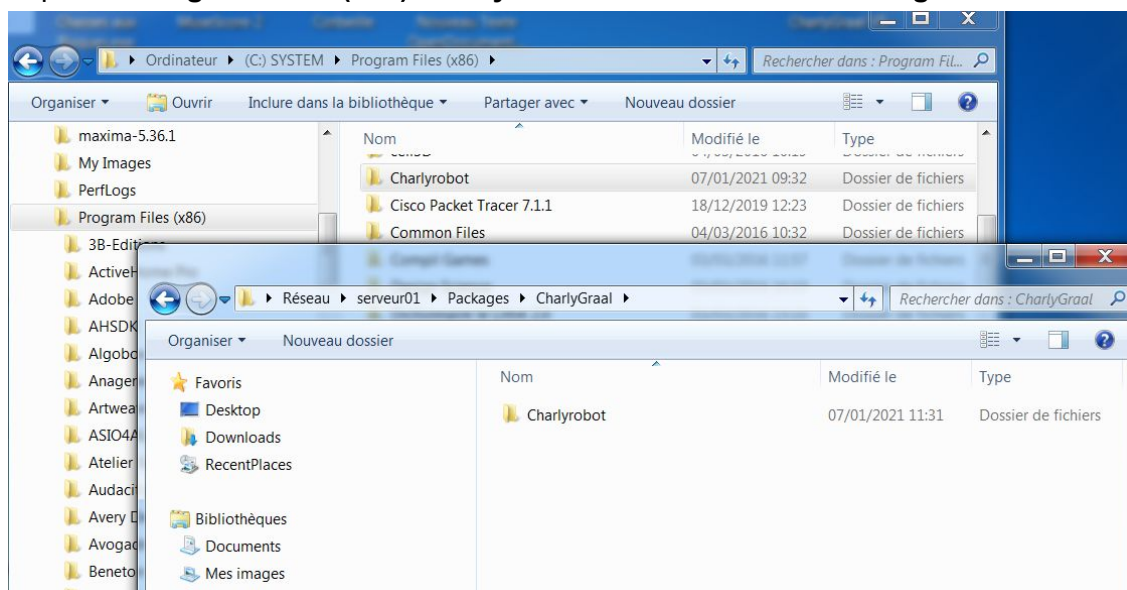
Ordinateur ▸ (C:) SYSTEM ▸ Program Files (x86) ▸

Rechercher dans : Program Fil...

Organiser ▾ Ouvrir Inclure dans la bibliothèque ▾ Partager avec ▾ Nouveau dossier

maxima-5.36.1
My Images
PerfLogs
Program Files (x86)
3B-Edit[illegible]
Active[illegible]
Adobe
AHSDK
Algob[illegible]
Anage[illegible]
Artwea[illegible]
ASIO4A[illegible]
Atelier
Audaci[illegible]
Avery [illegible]
Avogad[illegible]
Beneto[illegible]

| Nom | Modifié le | Type |
|---|---|---|
| Charlyrobot | 07/01/2021 09:32 | Dossier de fichiers |
| Cisco Packet Tracer 7.1.1 | 18/12/2019 12:23 | Dossier de fichiers |
| Common Files | 04/03/2016 10:32 | Dossier de fichiers |

Réseau ▸ serveur01 ▸ Packages ▸ CharlyGraal ▸

Rechercher dans : CharlyGraal

Organiser ▾ Nouveau dossier

Favoris
Desktop
Downloads
RecentPlaces

Bibliothèques
Documents
Mes images

| Nom | Modifié le | Type |
|---|---|---|
| Charlyrobot | 07/01/2021 11:31 | Dossier de fichiers |